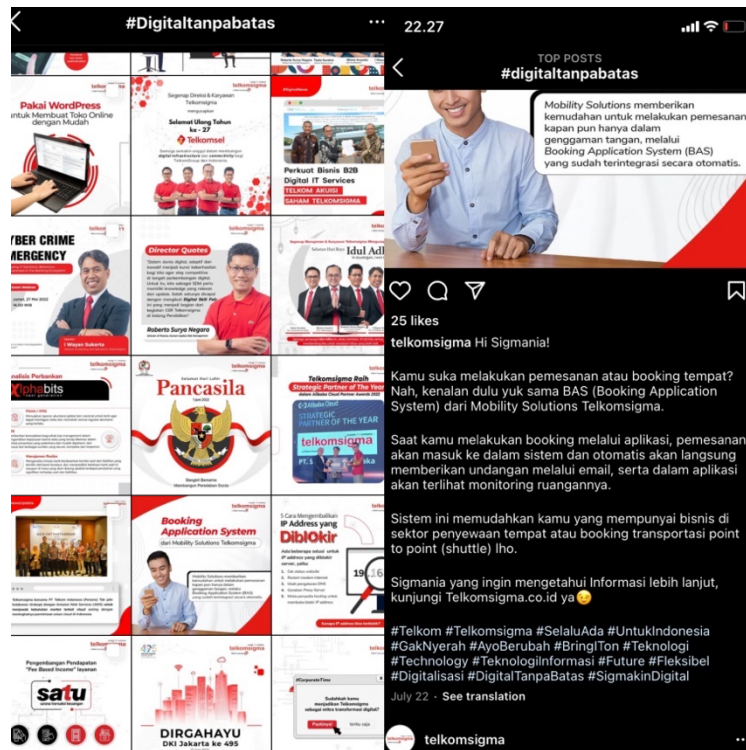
#Digitaltanpabatas

Pakai WordPress untuk Membuat Toko Online dengan Mudah

Segenap Direksi & Karyawan Telkomsigma
Selamat Ulang Tahun ke - 27
Telkomsel

Perkuat Bisnis B2B Digital IT Services
TELKOM AKUISI SAHAM TELKOMSIGMA

YBER CRIME MERGENCY

Director Quotes
Roberto Surya Negara

Idul Adha

I Wayan Sukerta

Xphabits

Pancasila

Telkomsigma Raih Strategic Partner of The Year
STRATEGIC PARTNER OF THE YEAR
telkomsigma

Booking Application System
dari Mobility Solutions Telkomsigma

IP Address yang Diblokir

satu

DIRGAHAYU DKI Jakarta ke 495

22.27
TOP POSTS
#digitaltanpabatas

Mobility Solutions memberikan kemudahan untuk melakukan pemesanan kapan pun hanya dalam genggaman tangan, melalui Booking Application System (BAS) yang sudah terintegrasi secara otomatis.

25 likes
telkomsigma Hi Sigmania!

Kamu suka melakukan pemesanan atau booking tempat? Nah, kenalan dulu yuk sama BAS (Booking Application System) dari Mobility Solutions Telkomsigma.

Saat kamu melakukan booking melalui aplikasi, pemesanan akan masuk ke dalam sistem dan otomatis akan langsung memberikan undangan melalui email, serta dalam aplikasi akan terlihat monitoring ruangannya.

Sistem ini memudahkan kamu yang mempunyai bisnis di sektor penyewaan tempat atau booking transportasi point to point (shuttle) lho.

Sigmania yang ingin mengetahui Informasi lebih lanjut, kunjungi Telkomsigma.co.id ya😉

#Telkom #Telkomsigma #SelaluAda #UntukIndonesia #GakNyerah #AyoBerubah #BringITon #Teknologi #Technology #TeknologiInformasi #Future #Fleksibel #Digitalisasi #DigitalTanpaBatas #SigmakinDigital

July 22 · See translation

telkomsigma